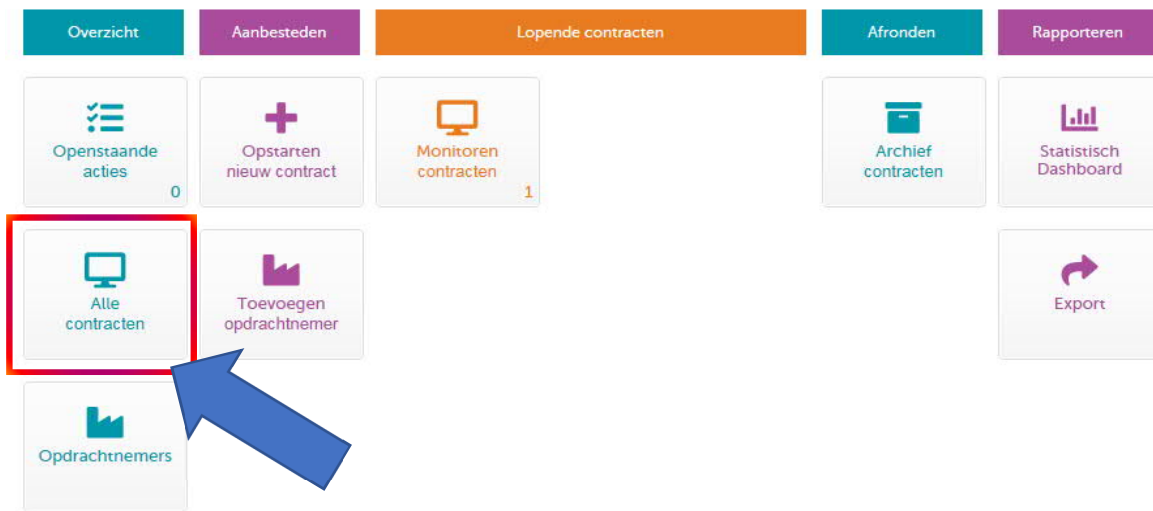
Overzicht

Aanbesteden

Lopende contracten

Afronden

Rapporteren

Openstaande acties
0

Opstarten nieuw contract

Monitoren contracten
1

Archief contracten

Statistisch Dashboard

Alle contracten

Toevoegen opdrachtnemer

Export

Opdrachtnemers